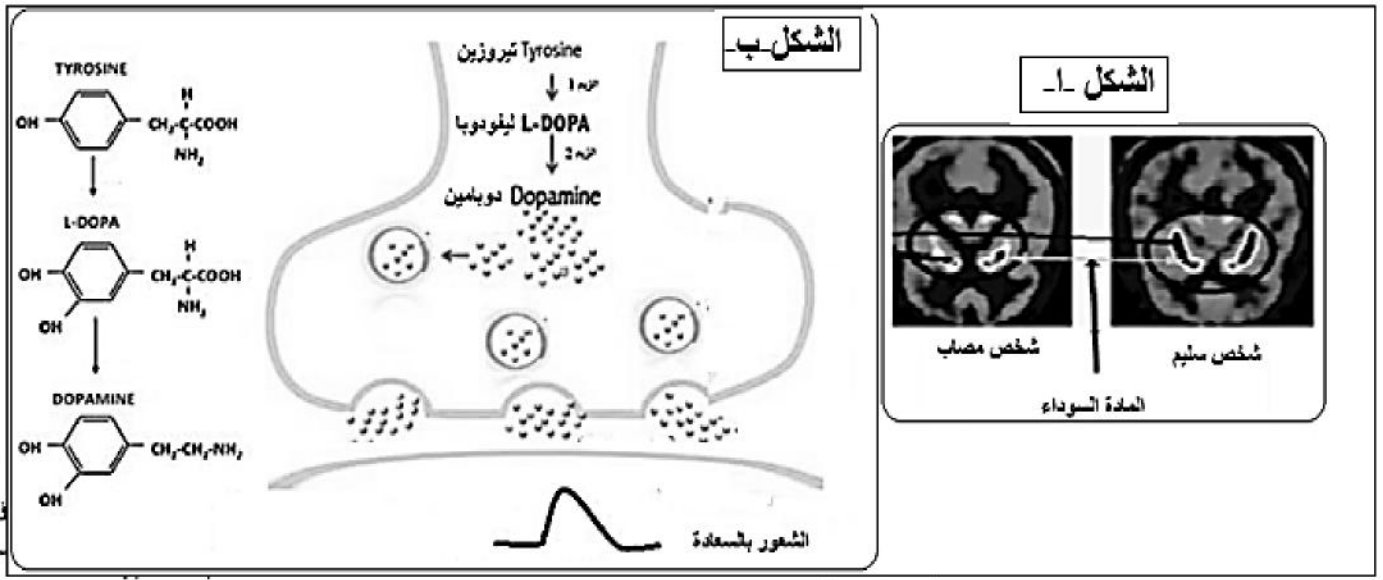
الشكل -ب-

TYROSINE

OH

H

$CH_2$-C-COOH

$NH_2$

L-DOPA

OH

OH

H

$CH_2$-C-COOH

$NH_2$

DOPAMINE

OH

OH

$CH_2$-$CH_2$-$NH_2$

Tyrosine تيروزين

انزيم 1

L-DOPA ليفودوبا

انزيم 2

Dopamine دوبامين

الشعور بالسعادة

الشكل -أ-

شخص مصاب

شخص سليم

المادة السوداء